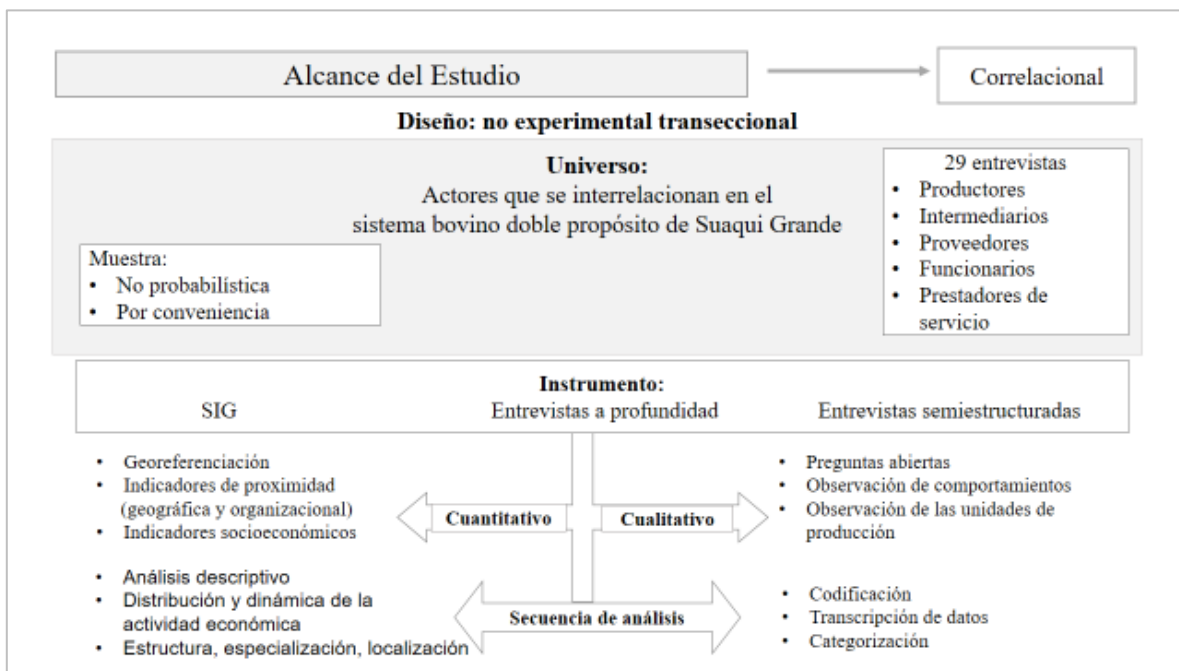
Alcance del Estudio

Correlacional

Diseño: no experimental transeccional

Universo:
Actores que se interrelacionan en el sistema bovino doble propósito de Suaqui Grande

29 entrevistas
• Productores
• Intermediarios
• Proveedores
• Funcionarios
• Prestadores de servicio

Muestra:
• No probabilística
• Por conveniencia

Instrumento:
SIG
Entrevistas a profundidad
Entrevistas semiestructuradas

• Georeferenciación
• Indicadores de proximidad (geográfica y organizacional)
• Indicadores socioeconómicos

Cuantitativo

Cualitativo

• Preguntas abiertas
• Observación de comportamientos
• Observación de las unidades de producción

• Análisis descriptivo
• Distribución y dinámica de la actividad económica
• Estructura, especialización, localización

Secuencia de análisis

• Codificación
• Transcripción de datos
• Categorización